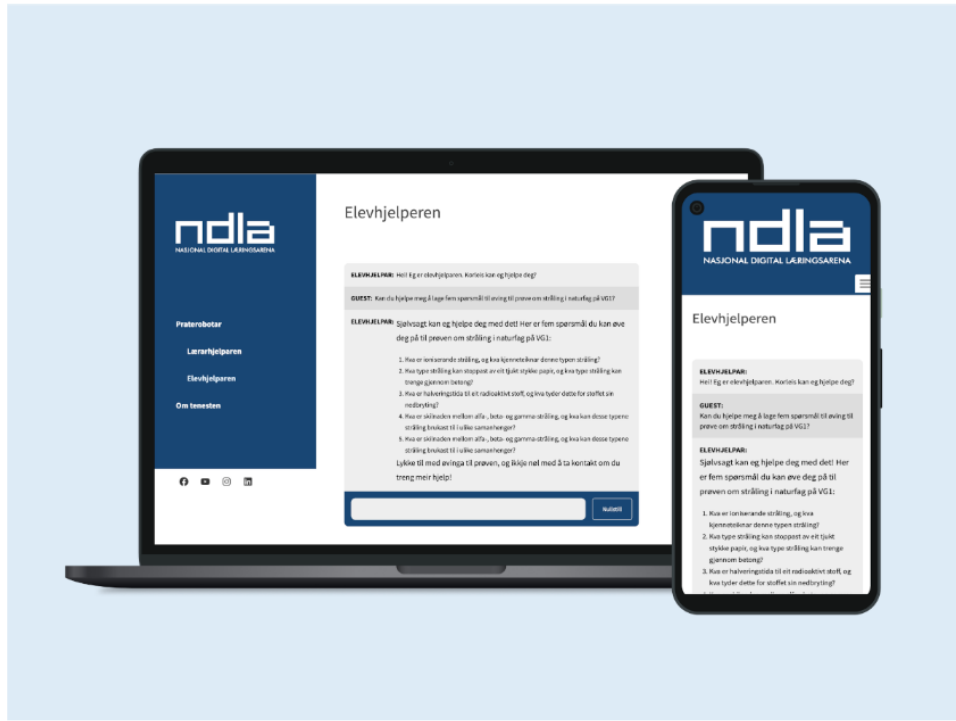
ndla
NASJONAL DIGITAL LÆRINGSARENA

Praterobotar
Lærarhjelparen
Elevhjelparen
Om tenesten

Elevhjelperen

ELEVHJELPAR: Hei! Eg er elevhjelparen. Korleis kan eg hjelpe deg?

GUEST: Kan du hjelpe meg å lage fem spørsmål til øving til prøven om stråling i naturfag på VG1?

ELEVHJELPAR: Sjølvsagt kan eg hjelpe deg med det! Her er fem spørsmål du kan øve deg på til prøven om stråling i naturfag på VG1:

1. Kva er ioniserande stråling, og kva kjenneteiknar denne typen stråling?
2. Kva type stråling kan stoppast av eit tjukt stykke papir, og kva type stråling kan trenge gjennom betong?
3. Kva er halveringstida til eit radioaktivt stoff, og kva tyder dette for stoffet sin nedbryting?
4. Kva er skilnaden mellom alfa-, beta- og gamma-stråling, og kva kan desse typene stråling brukast til i ulike samanhenger?
5. Kva er skilnaden mellom alfa-, beta- og gamma-stråling, og kva kan desse typene stråling brukast til i ulike samanhenger?

Lykke til med øvinga til prøven, og ikkje nøl med å ta kontakt om du treng meir hjelp!

Nullstill

ndla
NASJONAL DIGITAL LÆRINGSARENA

Elevhjelperen

ELEVHJELPAR:
Hei! Eg er elevhjelparen. Korleis kan eg hjelpe deg?

GUEST:
Kan du hjelpe meg å lage fem spørsmål til øving til prøve om stråling i naturfag på VG1?

ELEVHJELPAR:
Sjølvsagt kan eg hjelpe deg med det! Her er fem spørsmål du kan øve deg på til prøven om stråling i naturfag på VG1:

1. Kva er ioniserande stråling, og kva kjenneteiknar denne typen stråling?
2. Kva type stråling kan stoppast av eit tjukt stykke papir, og kva type stråling kan trenge gjennom betong?
3. Kva er halveringstida til eit radioaktivt stoff, og kva tyder dette for stoffet sin nedbryting?
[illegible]